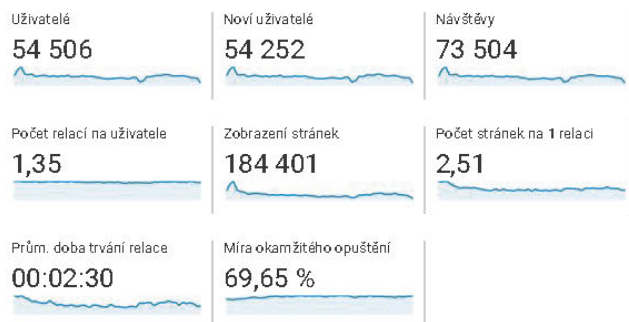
Uživatelé
54 506

Noví uživatelé
54 252

Návštěvy
73 504

Počet relací na uživatele
1,35

Zobrazení stránek
184 401

Počet stránek na 1 relaci
2,51

Prům. doba trvání relace
00:02:30

Míra okamžitého opuštění
69,65 %